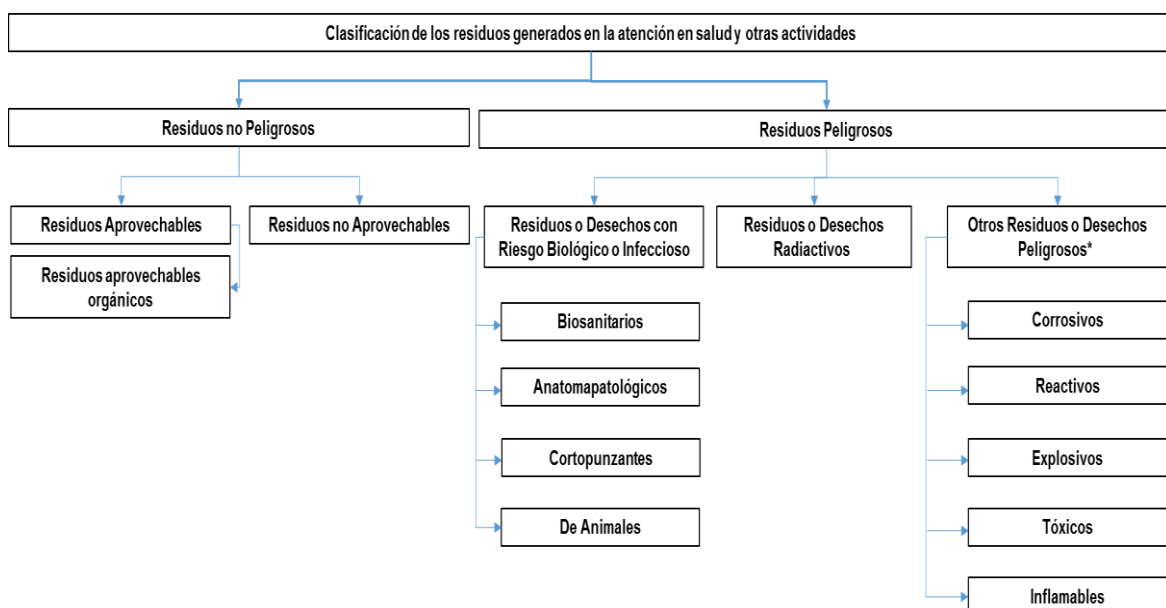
Clasificación de los residuos generados en la atención en salud y otras actividades

Residuos no Peligrosos

Residuos Aprovechables

Residuos aprovechables orgánicos

Residuos no Aprovechables

Residuos Peligrosos

Residuos o Desechos con Riesgo Biológico o Infeccioso

Biosanitarios

Anatomapatológicos

Cortopunzantes

De Animales

Residuos o Desechos Radiactivos

Otros Residuos o Desechos Peligrosos*

Corrosivos

Reactivos

Explosivos

Tóxicos

Inflamables